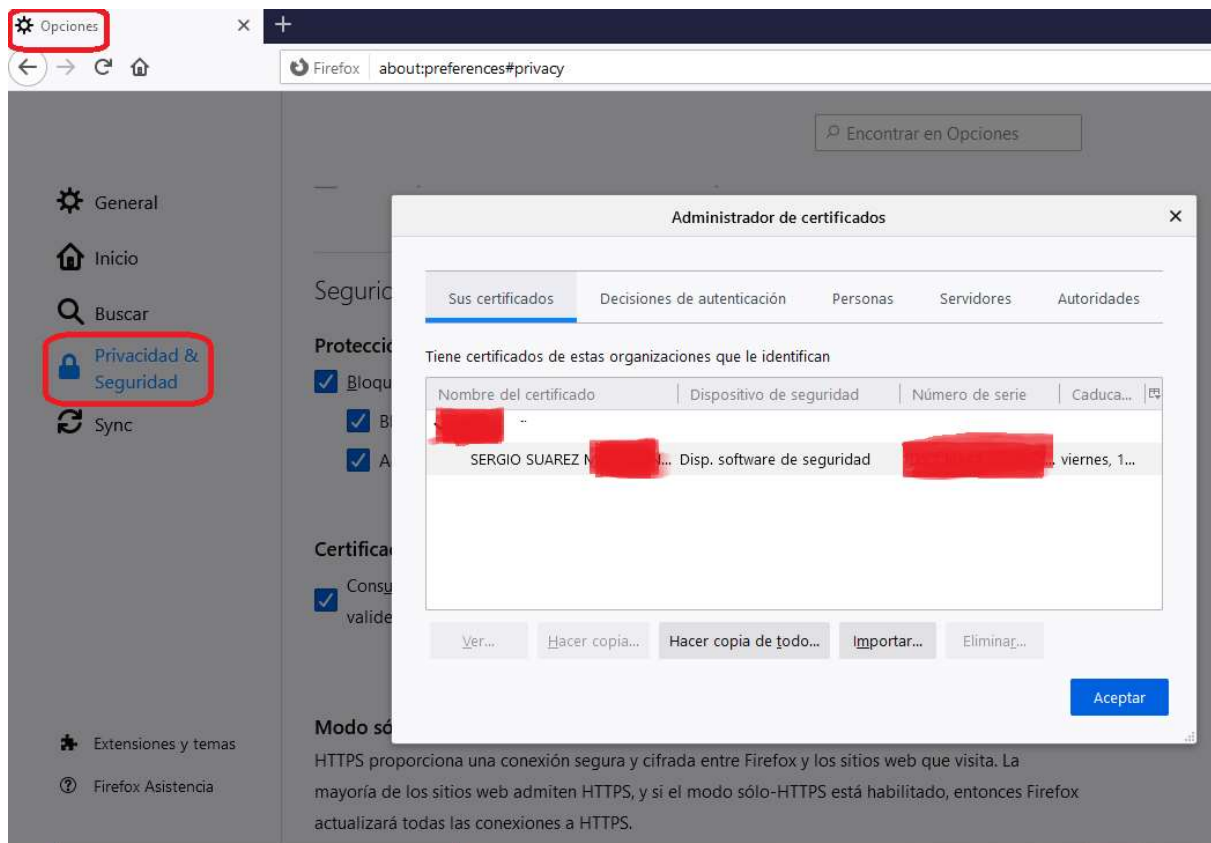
Opciones ×  +

Firefox about:preferences#privacy

Encontrar en Opciones

General
Inicio
Buscar
Privacidad & Seguridad
Sync

Seguric
Protecci
Bloqu
Bl
A

Certifica
Consu
valide

Extensiones y temas
Firefox Asistencia

Administrador de certificados ×

| Sus certificados | Decisiones de autenticación | Personas | Servidores | Autoridades |
|---|---|---|---|---|

Tiene certificados de estas organizaciones que le identifican

| Nombre del certificado | Dispositivo de seguridad | Número de serie | Caduca... |
|---|---|---|---|
| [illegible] | | | |
| SERGIO SUAREZ M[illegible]... | Disp. software de seguridad | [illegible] | viernes, 1... |

Ver... Hacer copia... Hacer copia de todo... Importar... Eliminar...

Aceptar

Modo só
HTTPS proporciona una conexión segura y cifrada entre Firefox y los sitios web que visita. La mayoría de los sitios web admiten HTTPS, y si el modo sólo-HTTPS está habilitado, entonces Firefox actualizará todas las conexiones a HTTPS.